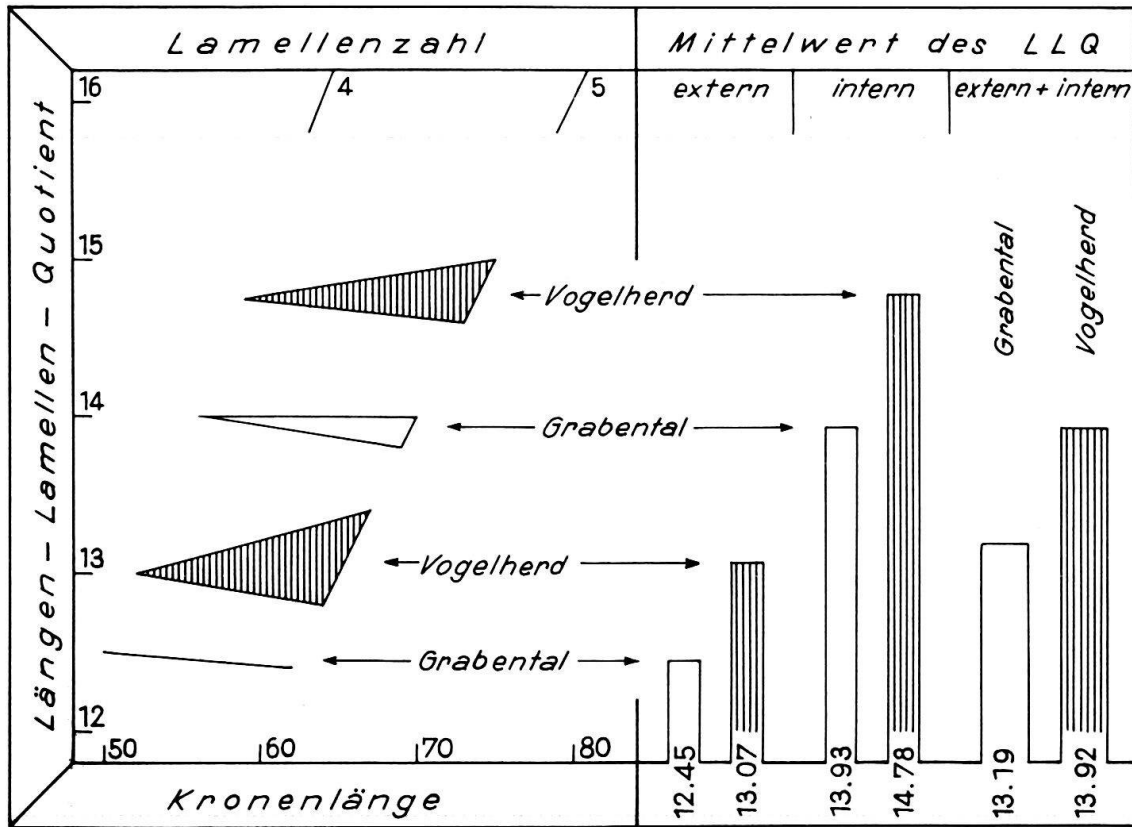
Lamellenzahl

Mittelwert des LLQ

extern | intern | extern + intern

Längen – Lamellen – Quotient

16
15
14
13
12

4
5

Vogelherd
Grabental
Vogelherd
Grabental

Grabental
Vogelherd

50
60
70
80

Kronenlänge

12.45
13.07
13.93
14.78
13.19
13.92